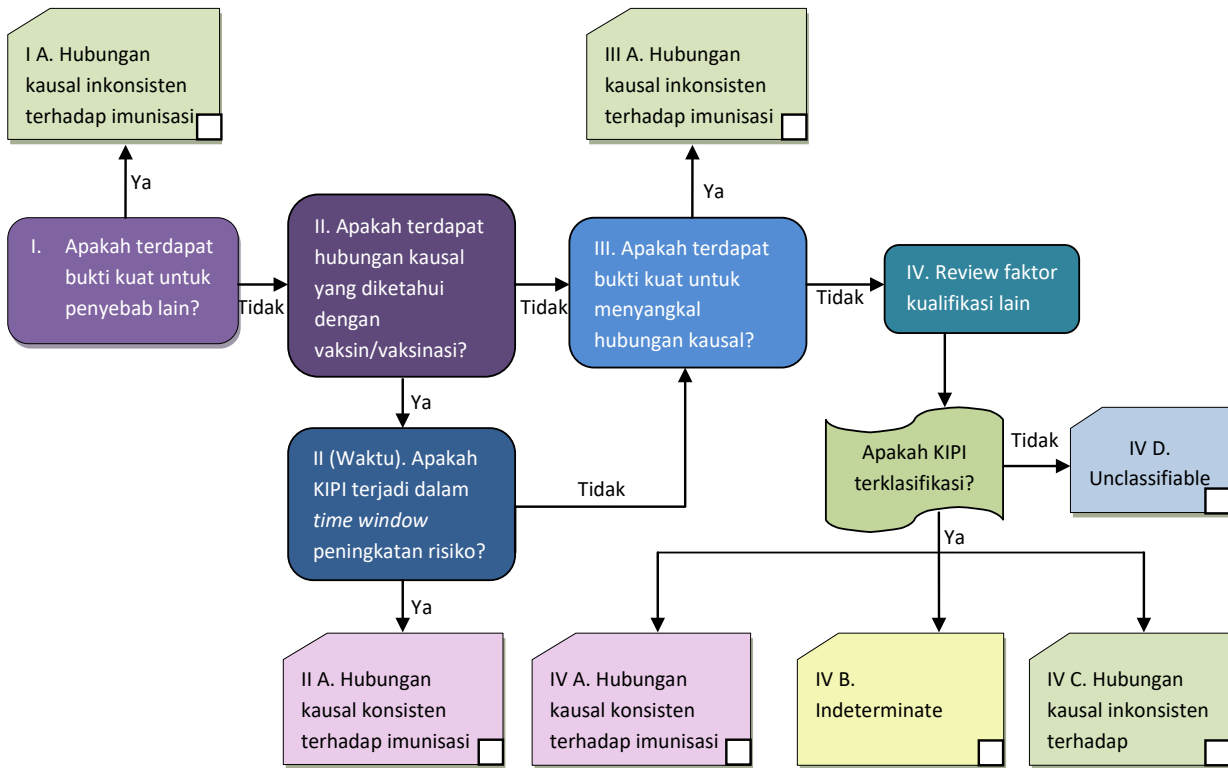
I A. Hubungan kausal inkonsisten terhadap imunisasi

Ya

I. Apakah terdapat bukti kuat untuk penyebab lain?

Tidak

II. Apakah terdapat hubungan kausal yang diketahui dengan vaksin/vaksinasi?

Tidak

III A. Hubungan kausal inkonsisten terhadap imunisasi

Ya

III. Apakah terdapat bukti kuat untuk menyangkal hubungan kausal?

Tidak

IV. Review faktor kualifikasi lain

Ya

II (Waktu). Apakah KIPI terjadi dalam *time window* peningkatan risiko?

Tidak

Apakah KIPI terklasifikasi?

Tidak

IV D. Unclassifiable

Ya

Ya

II A. Hubungan kausal konsisten terhadap imunisasi

IV A. Hubungan kausal konsisten terhadap imunisasi

IV B. Indeterminate

IV C. Hubungan kausal inkonsisten terhadap